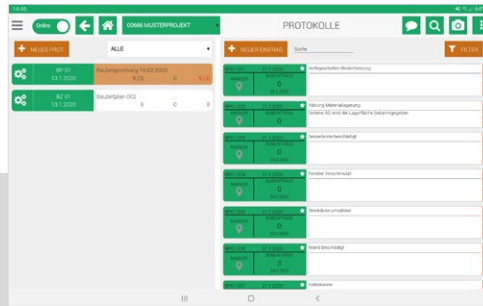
Online

00666 MUSTERPROJEKT

PROTOKOLLE

NEUES PROT.

ALLE

BP 01
13.1.2020

Baustellenbesichtigung 10.02.2020

BZ 01
13.1.2020

Bauzeitplan 002

9 0 0

NEUER EINTRAG

Suche

FILTER

Verlegeplatten Bodenheizung

Klärung Materialbedarf
Gefahrs AG wird die Lagerfläche bekanntgegeben

Sesselleiste beschädigt

Fenster Verschmutzt

Steckdose umstellen

Wand Beschädigt

Kälteknaster

0

0

0

0

0

0

3